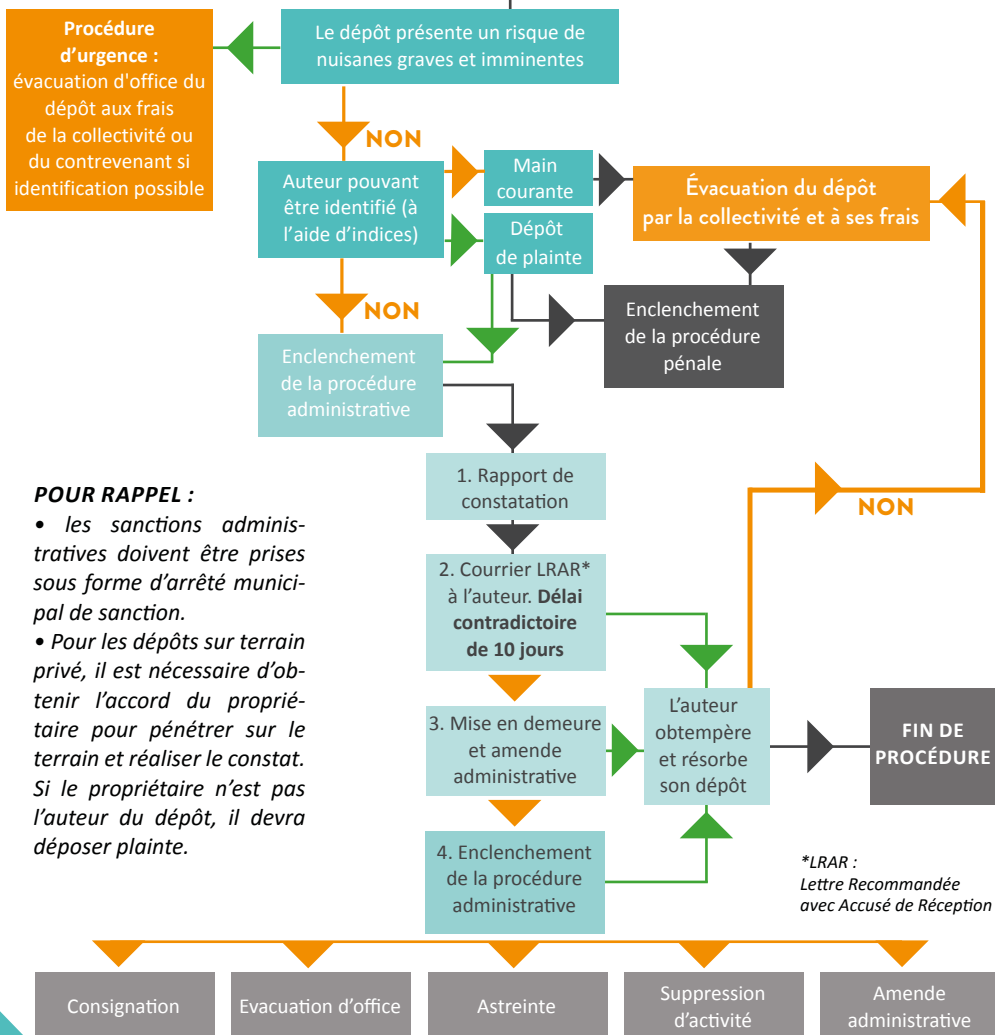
Le dépôt présente un risque de nuisanes graves et imminentes

Procédure d'urgence : évacuation d'office du dépôt aux frais de la collectivité ou du contrevenant si identification possible

NON

Auteur pouvant être identifié (à l'aide d'indices)

Main courante

Dépôt de plainte

Évacuation du dépôt par la collectivité et à ses frais

NON

Enclenchement de la procédure pénale

Enclenchement de la procédure administrative

1. Rapport de constatation

NON

2. Courrier LRAR* à l'auteur. Délai contradictoire de 10 jours

3. Mise en demeure et amende administrative

L'auteur obtempère et résorbe son dépôt

FIN DE PROCÉDURE

4. Enclenchement de la procédure administrative

POUR RAPPEL :
• les sanctions administratives doivent être prises sous forme d'arrêté municipal de sanction.
• Pour les dépôts sur terrain privé, il est nécessaire d'obtenir l'accord du propriétaire pour pénétrer sur le terrain et réaliser le constat. Si le propriétaire n'est pas l'auteur du dépôt, il devra déposer plainte.

*LRAR : Lettre Recommandée avec Accusé de Réception

Consignation

Evacuation d'office

Astreinte

Suppression d'activité

Amende administrative